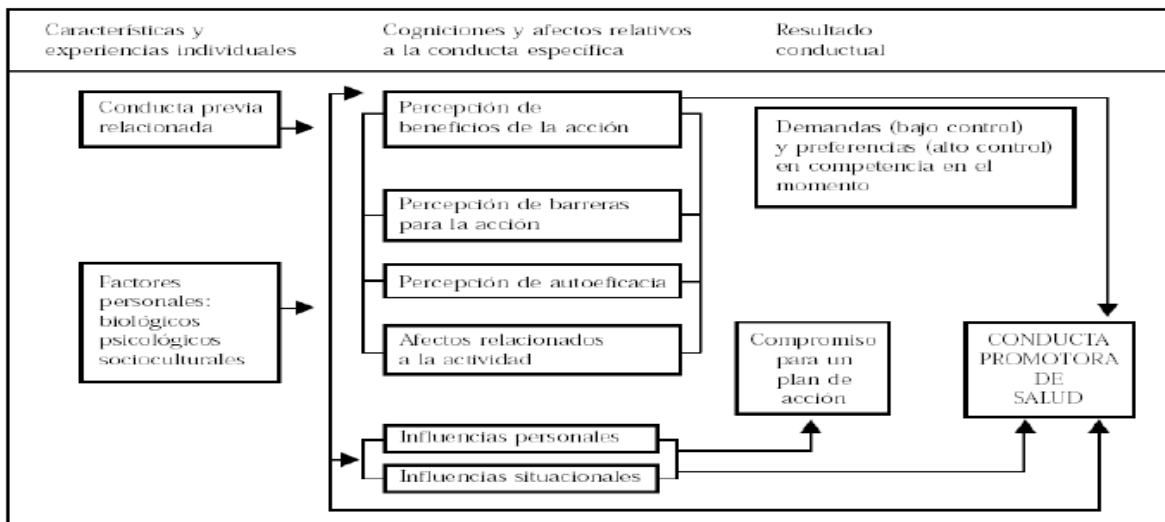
Características y experiencias individuales

Cogniciones y afectos relativos a la conducta específica

Resultado conductual

Conducta previa relacionada

Factores personales: biológicos psicológicos socioculturales

Percepción de beneficios de la acción

Percepción de barreras para la acción

Percepción de autoeficacia

Afectos relacionados a la actividad

Influencias personales

Influencias situacionales

Demandas (bajo control) y preferencias (alto control) en competencia en el momento

Compromiso para un plan de acción

CONDUCTA PROMOTORA DE SALUD